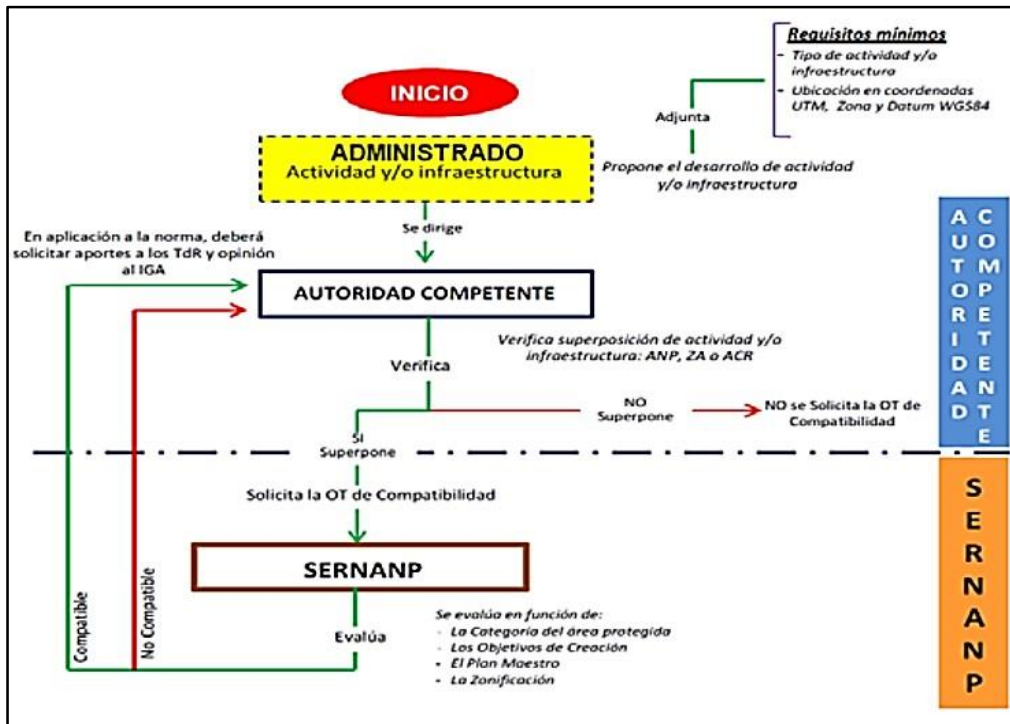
INICIO

Requisitos mínimos
- Tipo de actividad y/o infraestructura
- Ubicación en coordenadas UTM, Zona y Datum WGS84

Adjunta

ADMINISTRADO
Actividad y/o infraestructura

Propone el desarrollo de actividad y/o infraestructura

Se dirige

En aplicación a la norma, deberá solicitar aportes a los TdR y opinión al IGA

AUTORIDAD COMPETENTE

AUTORIDAD COMPETENTE

Verifica superposición de actividad y/o infraestructura: ANP, ZA o ACR

Verifica

NO Superpone

NO se Solicita la OT de Compatibilidad

SI Superpone

Solicita la OT de Compatibilidad

SERNANP

SERNANP

Compatible

No Compatible

Evalúa

Se evalúa en función de:
- La Categoría del área protegida
- Los Objetivos de Creación
- El Plan Maestro
- La Zonificación